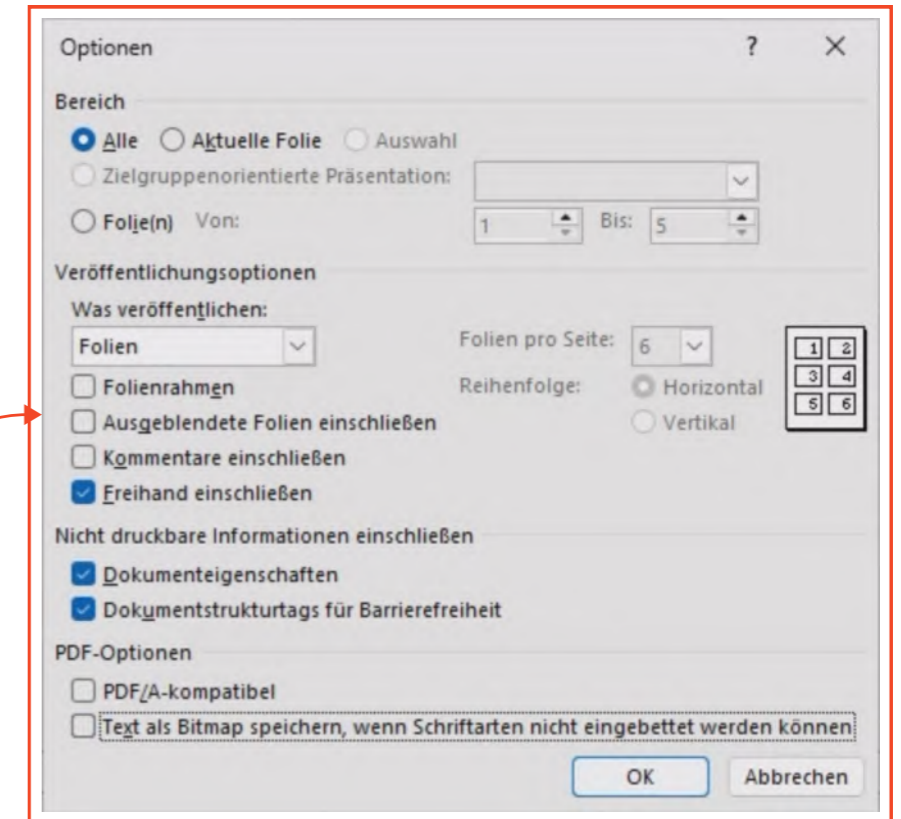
Optionen

?

X

Bereich

Alle

Aktuelle Folie

Auswahl

Zielgruppenorientierte Präsentation:

Folie(n) Von: 1 Bis: 5

Veröffentlichungsoptionen

Was veröffentlichen:

Folien

Folien pro Seite: 6

Reihenfolge: Horizontal

Vertikal

| 1 | 2 |
|---|---|
| 3 | 4 |
| 5 | 6 |

Folienrahmen

Ausgeblendete Folien einschließen

Kommentare einschließen

Freihand einschließen

Nicht druckbare Informationen einschließen

Dokumenteigenschaften

Dokumentstrukturtags für Barrierefreiheit

PDF-Optionen

PDF/A-kompatibel

Text als Bitmap speichern, wenn Schriftarten nicht eingebettet werden können

OK

Abbrechen